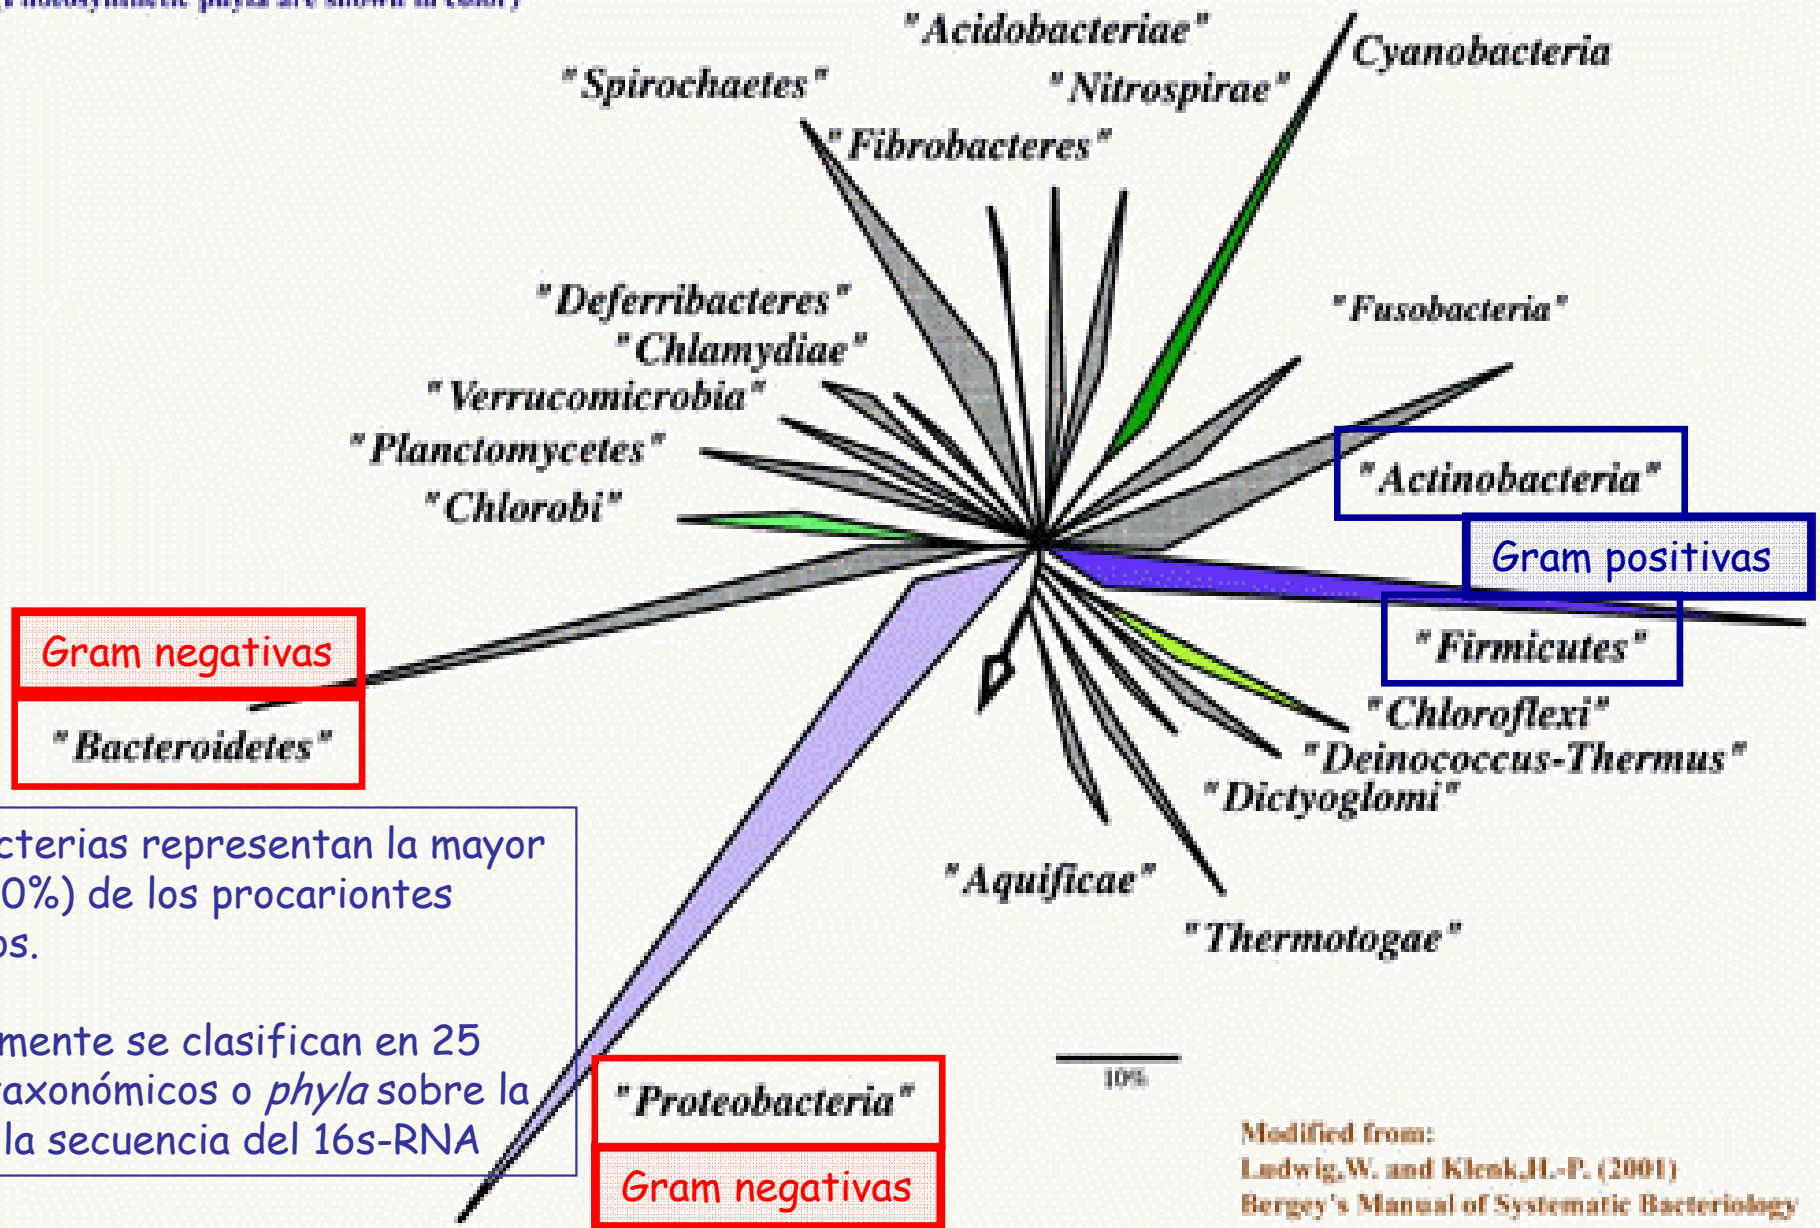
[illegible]

"Acidobacteriae"

Cyanobacteria

"Spirochaetes"

"Nitrospirae"

"Fibrobacteres"

"Deferribacteres"

"Fusobacteria"

"Chlamydiae"

"Verrucomicrobia"

"Planctomycetes"

"Actinobacteria"

"Chlorobi"

Gram positivas

"Firmicutes"

Gram negativas

"Bacteroidetes"

"Chloroflexi"

"Deinococcus-Thermus"

"Dictyoglomi"

cterias representan la mayor 0%) de los procariontes os.

mente se clasifican en 25 axonómicos o *phyla* sobre la la secuencia del 16s-RNA

"Aquificae"

"Thermotogae"

10%

"Proteobacteria"

Gram negativas

Modified from:
Ludwig,W. and Klenk,H.-P. (2001)
Bergey's Manual of Systematic Bacteriology